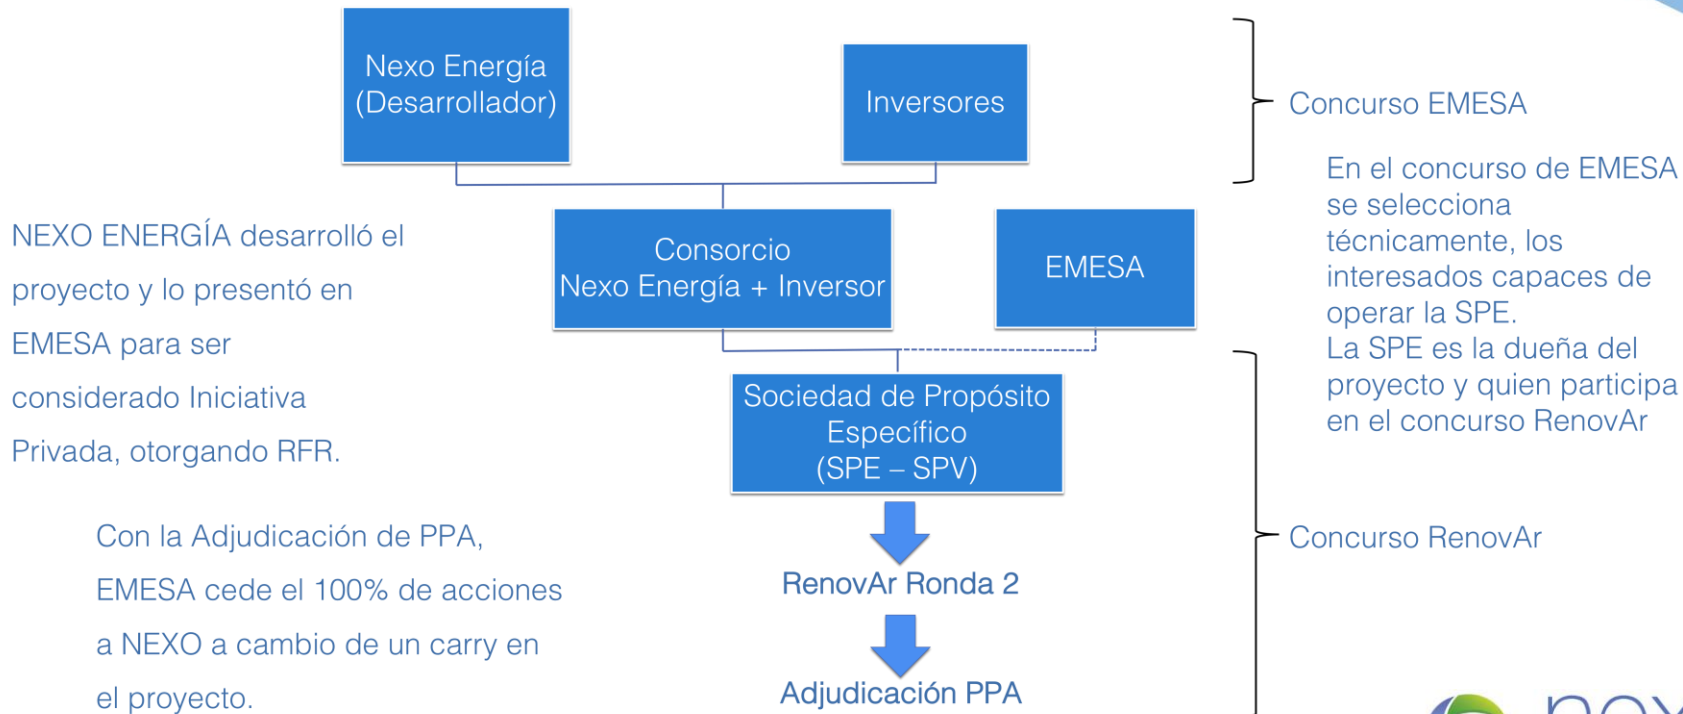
Nexo Energía (Desarrollador)

Inversores

Concurso EMESA

En el concurso de EMESA se selecciona técnicamente, los interesados capaces de operar la SPE.
La SPE es la dueña del proyecto y quien participa en el concurso RenovAr

NEXO ENERGÍA desarrolló el proyecto y lo presentó en EMESA para ser considerado Iniciativa Privada, otorgando RFR.

Consorcio Nexo Energía + Inversor

EMESA

Sociedad de Propósito Específico (SPE – SPV)

Con la Adjudicación de PPA, EMESA cede el 100% de acciones a NEXO a cambio de un carry en el proyecto.

RenovAr Ronda 2

Concurso RenovAr

Adjudicación PPA